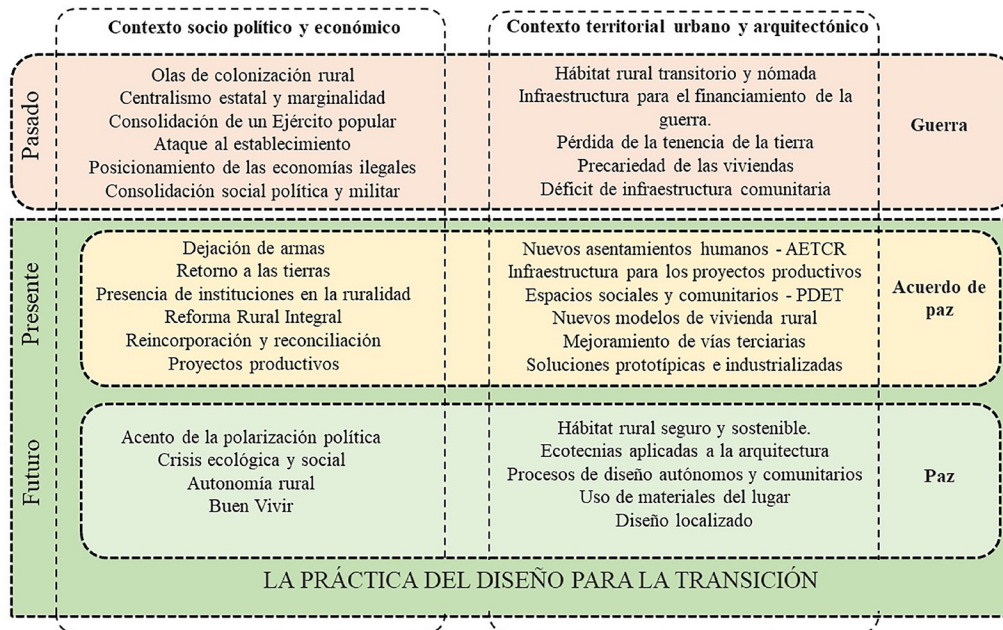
| | Contexto socio político y económico | Contexto territorial urbano y arquitectónico | |
|---|---|---|---|
| Pasado | Olas de colonización rural<br>Centralismo estatal y marginalidad<br>Consolidación de un Ejército popular<br>Ataque al establecimiento<br>Posicionamiento de las economías ilegales<br>Consolidación social política y militar | Hábitat rural transitorio y nómada<br>Infraestructura para el financiamiento de la guerra.<br>Pérdida de la tenencia de la tierra<br>Precariedad de las viviendas<br>Déficit de infraestructura comunitaria | Guerra |
| Presente | Dejación de armas<br>Retorno a las tierras<br>Presencia de instituciones en la ruralidad<br>Reforma Rural Integral<br>Reincorporación y reconciliación<br>Proyectos productivos | Nuevos asentamientos humanos - AETCR<br>Infraestructura para los proyectos productivos<br>Espacios sociales y comunitarios - PDET<br>Nuevos modelos de vivienda rural<br>Mejoramiento de vías terciarias<br>Soluciones prototípicas e industrializadas | Acuerdo de paz |
| Futuro | Acento de la polarización política<br>Crisis ecológica y social<br>Autonomía rural<br>Buen Vivir | Hábitat rural seguro y sostenible.<br>Ecotecnias aplicadas a la arquitectura<br>Procesos de diseño autónomos y comunitarios<br>Uso de materiales del lugar<br>Diseño localizado | Paz |

LA PRÁCTICA DEL DISEÑO PARA LA TRANSICIÓN